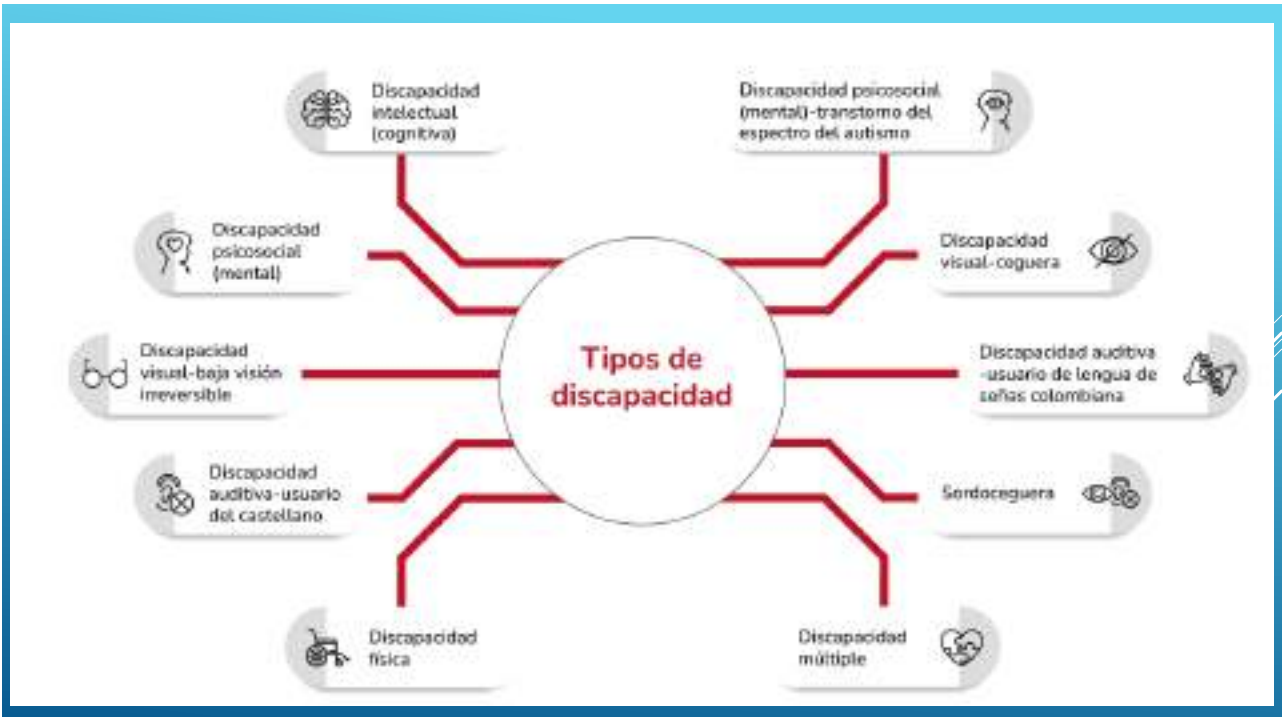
Tipos de discapacidad

Discapacidad intelectual (cognitiva)

Discapacidad psicosocial (mental)-transtorno del espectro del autismo

Discapacidad psicosocial (mental)

Discapacidad visual-ceguera

Discapacidad visual-baja visión irreversible

Discapacidad auditiva -usuario de lengua de señas colombiana

Discapacidad auditiva-usuario del castellano

Sordoceguera

Discapacidad física

Discapacidad múltiple